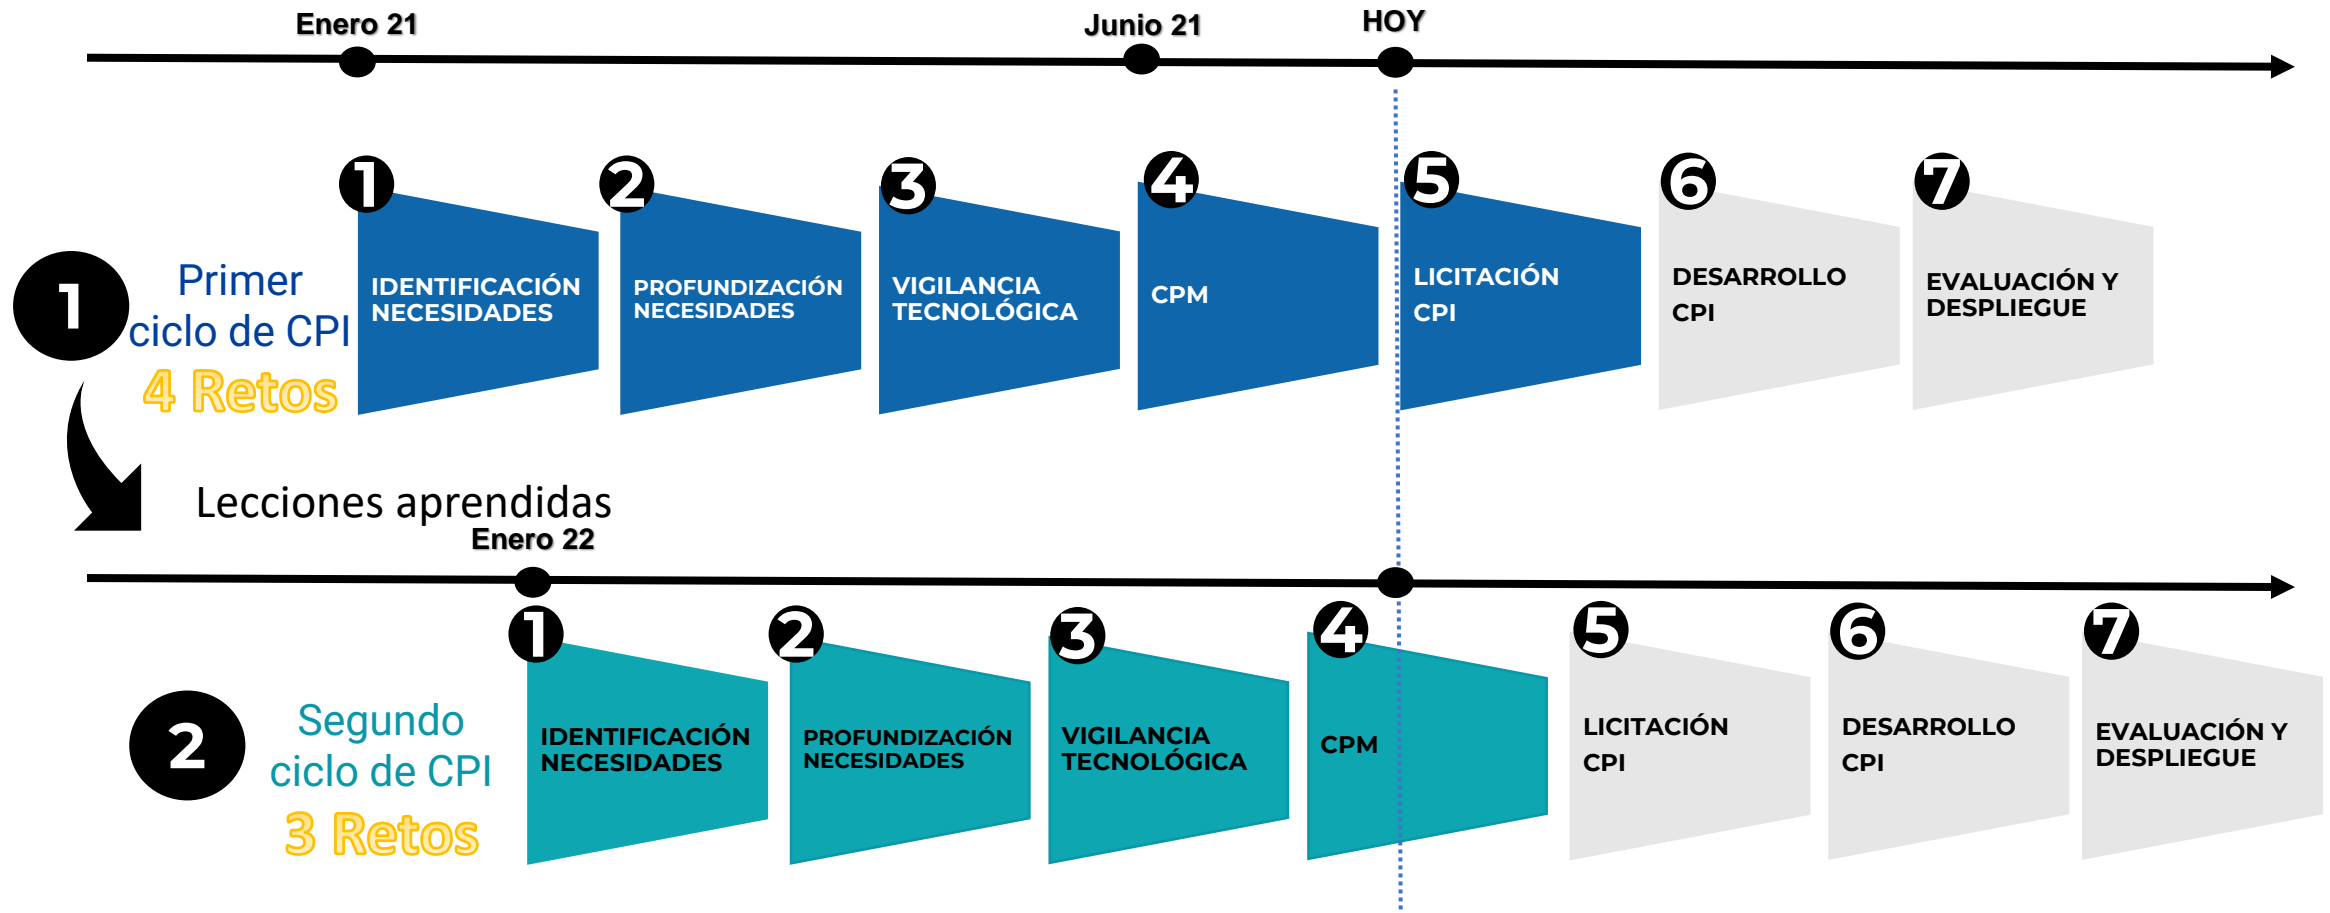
Enero 21
Junio 21
HOY

1
Primer ciclo de CPI
4 Retos

1 IDENTIFICACIÓN NECESIDADES
2 PROFUNDIZACIÓN NECESIDADES
3 VIGILANCIA TECNOLÓGICA
4 CPM
5 LICITACIÓN CPI
6 DESARROLLO CPI
7 EVALUACIÓN Y DESPLIEGUE

Lecciones aprendidas
Enero 22

2
Segundo ciclo de CPI
3 Retos

1 IDENTIFICACIÓN NECESIDADES
2 PROFUNDIZACIÓN NECESIDADES
3 VIGILANCIA TECNOLÓGICA
4 CPM
5 LICITACIÓN CPI
6 DESARROLLO CPI
7 EVALUACIÓN Y DESPLIEGUE